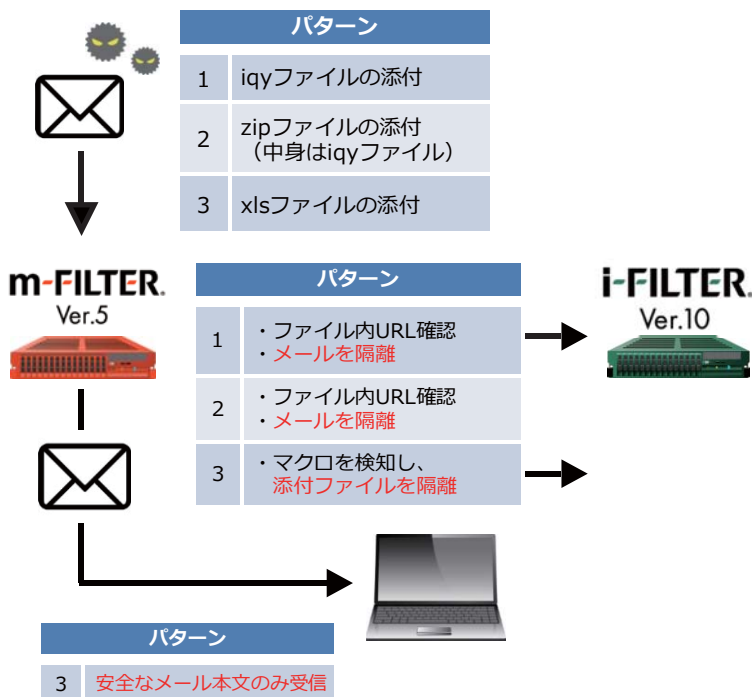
| | パターン |
|---|---|
| 1 | iqyファイルの添付 |
| 2 | zipファイルの添付（中身はiqyファイル） |
| 3 | xlsファイルの添付 |

m-FILTER. Ver.5

| | パターン |
|---|---|
| 1 | ・ファイル内URL確認 ・メールを隔離 |
| 2 | ・ファイル内URL確認 ・メールを隔離 |
| 3 | ・マクロを検知し、添付ファイルを隔離 |

i-FILTER. Ver.10

| | パターン |
|---|---|
| 3 | 安全なメール本文のみ受信 |